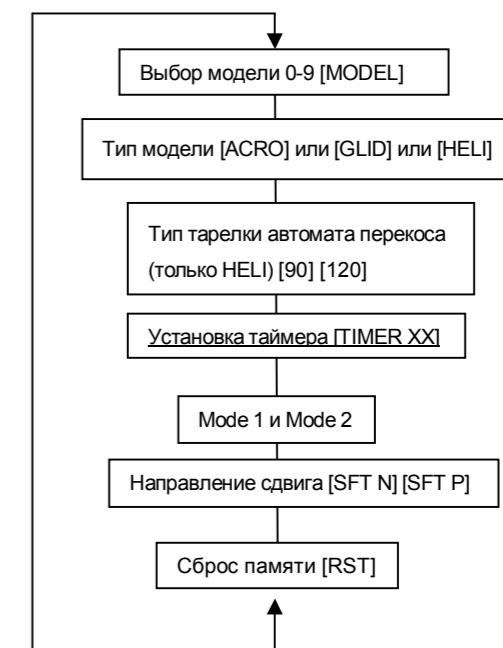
Выбор модели 0-9 [MODEL]

Тип модели [ACRO] или [GLID] или [HELI]

Тип тарелки автомата перекоса (только HELI) [90] [120]

Установка таймера [TIMER XX]

Mode 1 и Mode 2

Направление сдвига [SFT N] [SFT P]

Сброс памяти [RST]